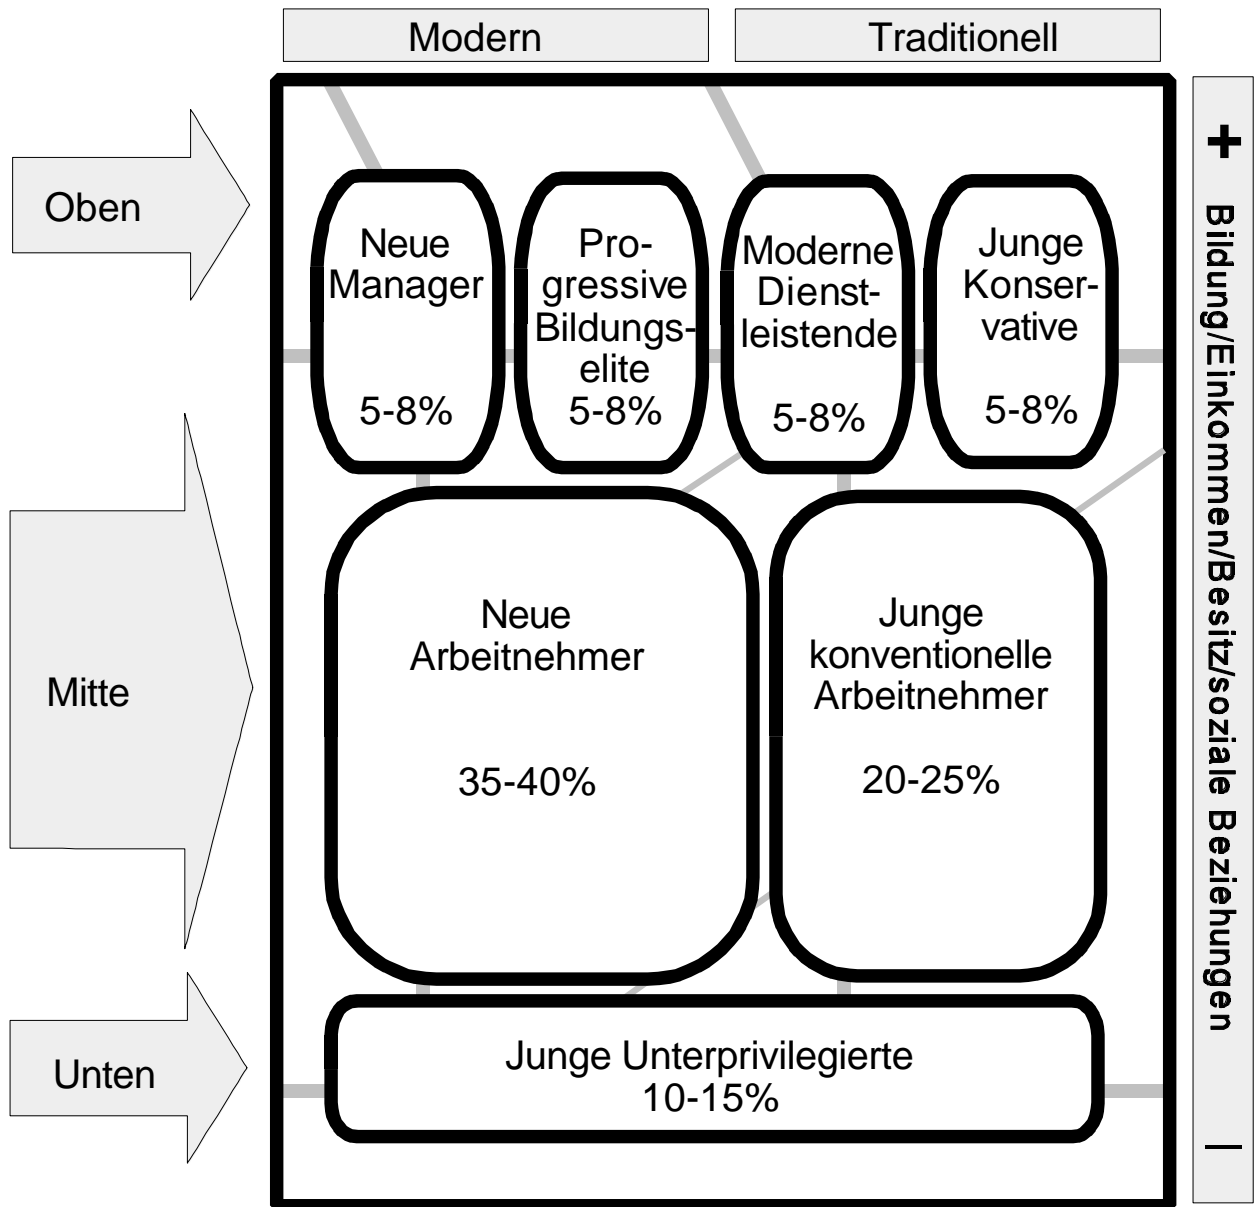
Modern

Traditionell

Oben

Mitte

Unten

Neue Manager

5-8%

Progressive Bildungselite
5-8%

Moderne Dienstleistende

5-8%

Junge Konservative

5-8%

Neue Arbeitnehmer

35-40%

Junge konventionelle Arbeitnehmer

20-25%

Junge Unterprivilegierte
10-15%

+

Bildung/Einkommen/Besitz/soziale Beziehungen

–